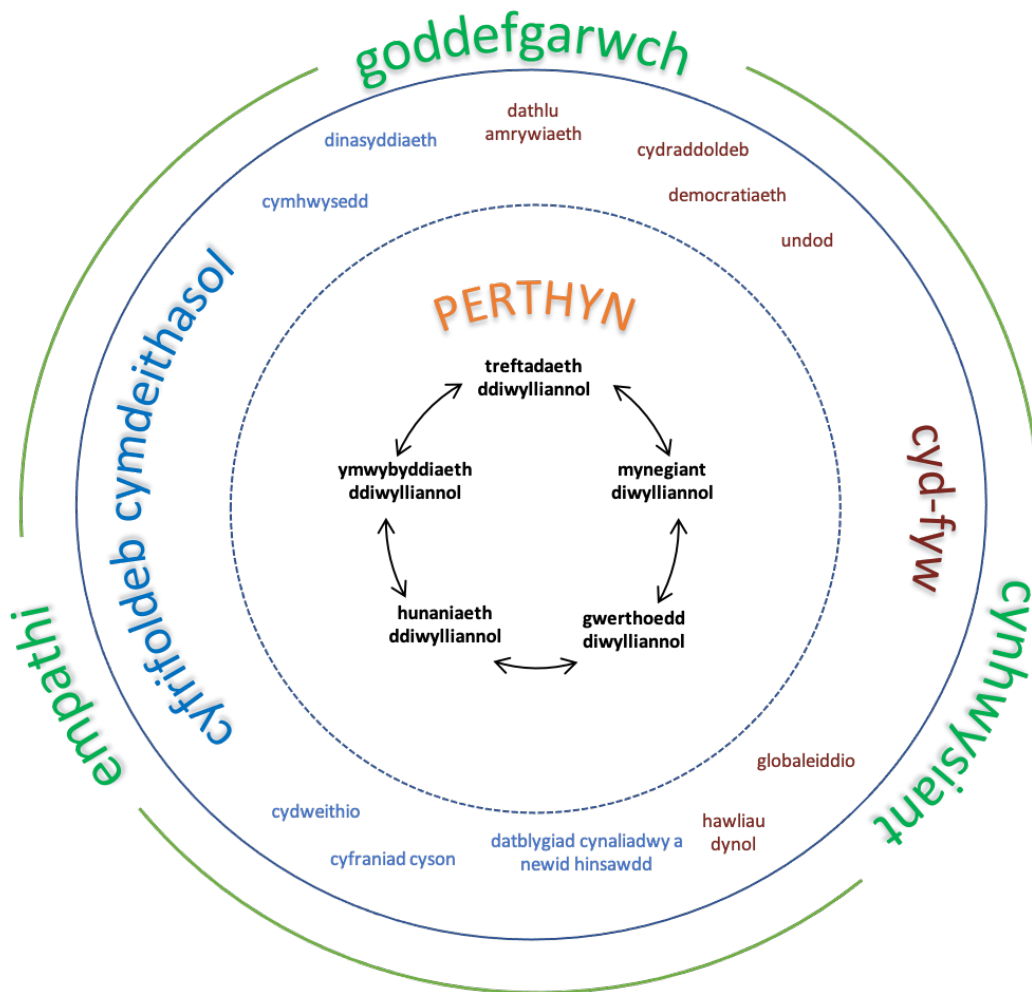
goddefgarwch

dinasyddiaeth

dathlu amrywiaeth

cydraddoldeb

democratiaeth

cymhwysedd

undod

cyfrifoldeb cymdeithasol

cyd-fyw

PERTHYN

treftadaeth ddiwylliannol

ymwybyddiaeth ddiwylliannol

mynegiant diwylliannol

hunaniaeth ddiwylliannol

gwerthoedd diwylliannol

empathi

cynhwysiant

globaleiddio

cydweithio

hawliau dynol

cyfraniad cyson

datblygiad cynaliadwy a newid hinsawdd